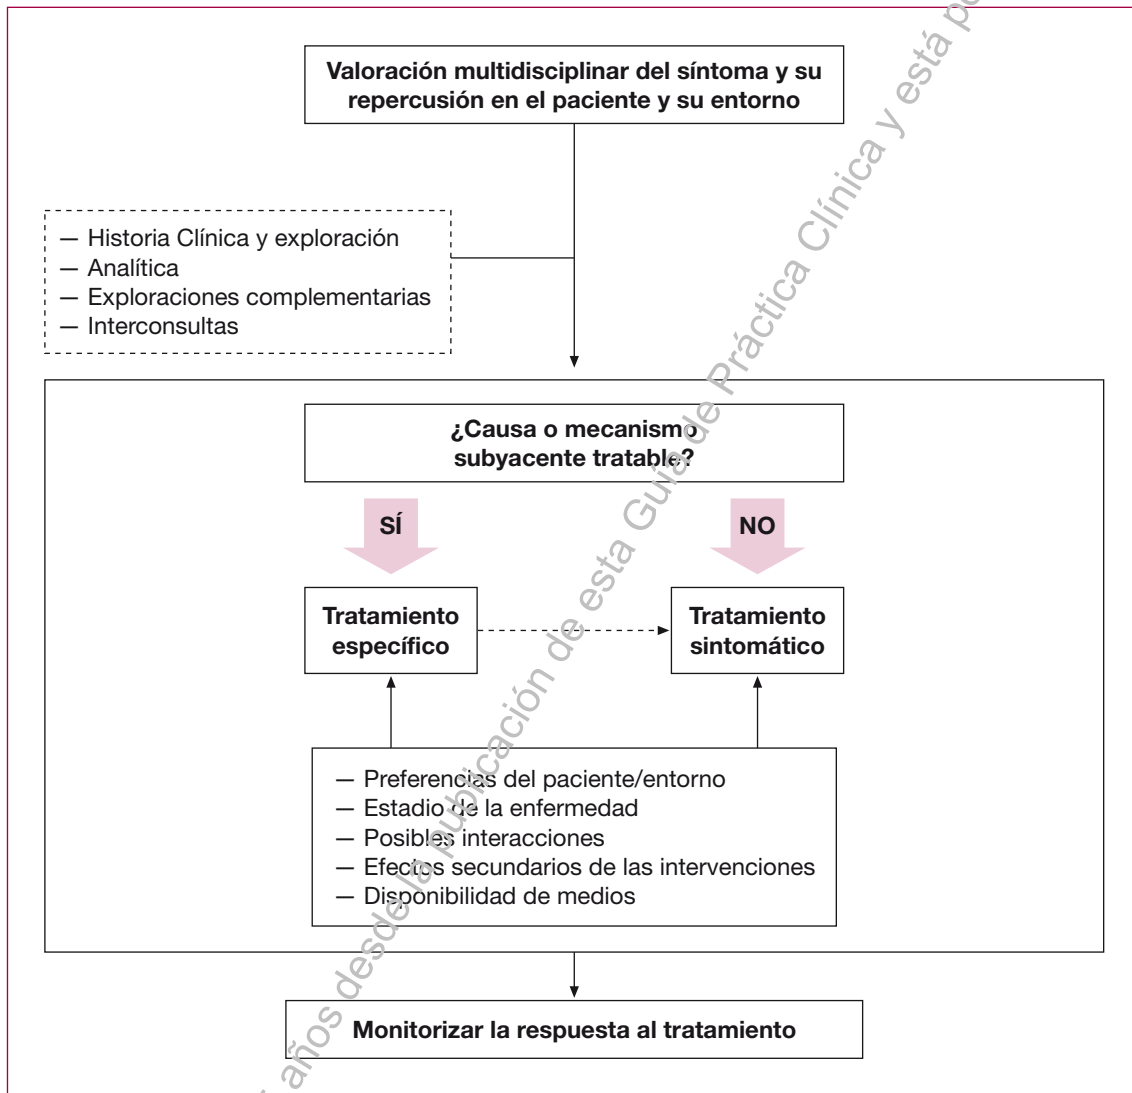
Valoración multidisciplinar del síntoma y su repercusión en el paciente y su entorno

— Historia Clínica y exploración
— Analítica
— Exploraciones complementarias
— Interconsultas

¿Causa o mecanismo subyacente tratable?

SÍ

NO

Tratamiento específico

Tratamiento sintomático

— Preferencias del paciente/entorno
— Estadio de la enfermedad
— Posibles interacciones
— Efectos secundarios de las intervenciones
— Disponibilidad de medios

Monitorizar la respuesta al tratamiento

... años desde la publicación de esta Guía de Práctica Clínica y está p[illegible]